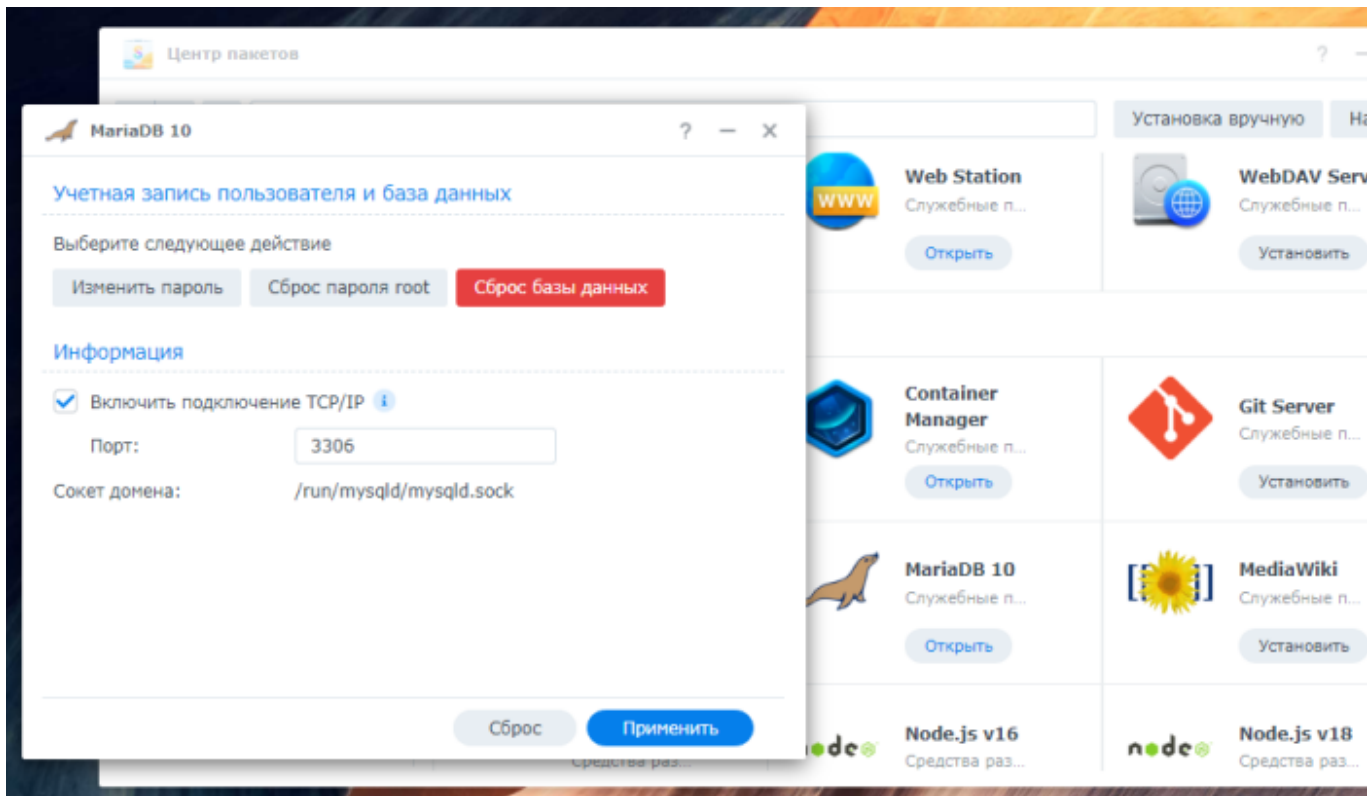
Центр пакетов

?

Установка вручную

На

MariaDB 10

?

Учетная запись пользователя и база данных

Выберите следующее действие

Изменить пароль

Сброс пароля root

Сброс базы данных

Информация

Включить подключение TCP/IP

Порт:

3306

Сокет домена:

/run/mysqld/mysqld.sock

Сброс

Применить

WWW

Web Station

Служебные п...

Открыть

WebDAV Serv

Служебные п

Установить

Container Manager

Служебные п...

Открыть

Git Server

Служебные п

Установить

MariaDB 10

Служебные п...

Открыть

MediaWiki

Служебные п

Установить

node

Node.js v16

Средства раз...

Средства раз...

node

Node.js v18

Средства раз